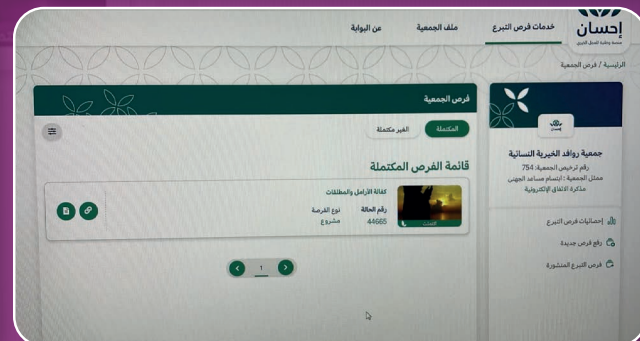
إحسان
منصة وطنية للعمل الخيري

خدمات فرص التبرع
ملف الجمعية
عن البوابة

الرئيسية / فرص الجمعية

فرص الجمعية

جمعية روافد الخيرية النسائية
رقم ترخيص الجمعية: 754
ممثل الجمعية : ابتسام مساعد الجهني
مذكرة الاتفاق الإلكترونية

إحصائيات فرص التبرع
رفع فرص جديدة
فرص التبرع المنشورة

المكتملة
الغير مكتملة

قائمة الفرص المكتملة

كفالة الأرامل والمطلقات
رقم الحالة
44665
نوع الفرصة
مشروع
اكتمل

1